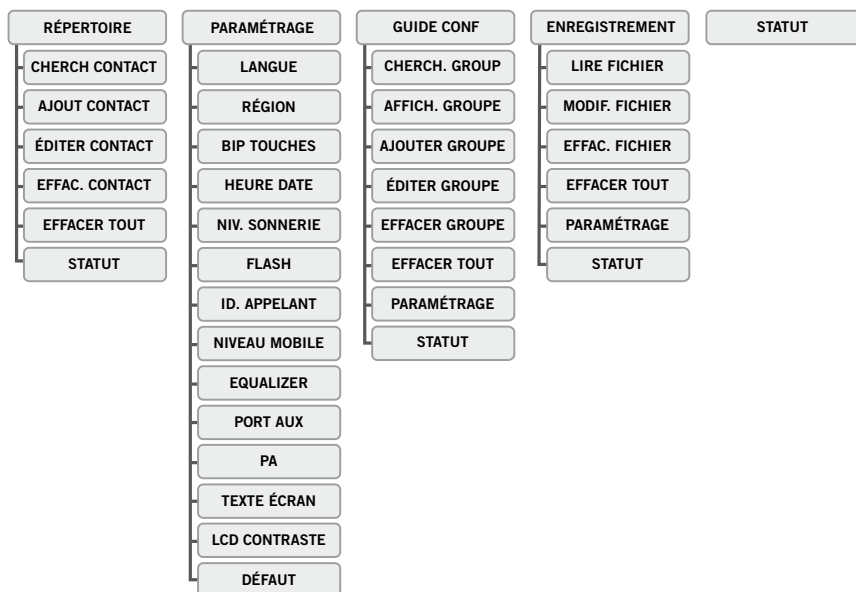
RÉPERTOIRE

CHERCH CONTACT

AJOUT CONTACT

ÉDITER CONTACT

EFFAC. CONTACT

EFFACER TOUT

STATUT

PARAMÉTRAGE

LANGUE

RÉGION

BIP TOUCHES

HEURE DATE

NIV. SONNERIE

FLASH

ID. APPELANT

NIVEAU MOBILE

EQUALIZER

PORT AUX

PA

TEXTE ÉCRAN

LCD CONTRASTE

DÉFAUT

GUIDE CONF

CHERCH. GROUP

AFFICH. GROUPE

AJOUTER GROUPE

ÉDITER GROUPE

EFFACER GROUPE

EFFACER TOUT

PARAMÉTRAGE

STATUT

ENREGISTREMENT

LIRE FICHIER

MODIF. FICHIER

EFFAC. FICHIER

EFFACER TOUT

PARAMÉTRAGE

STATUT

STATUT